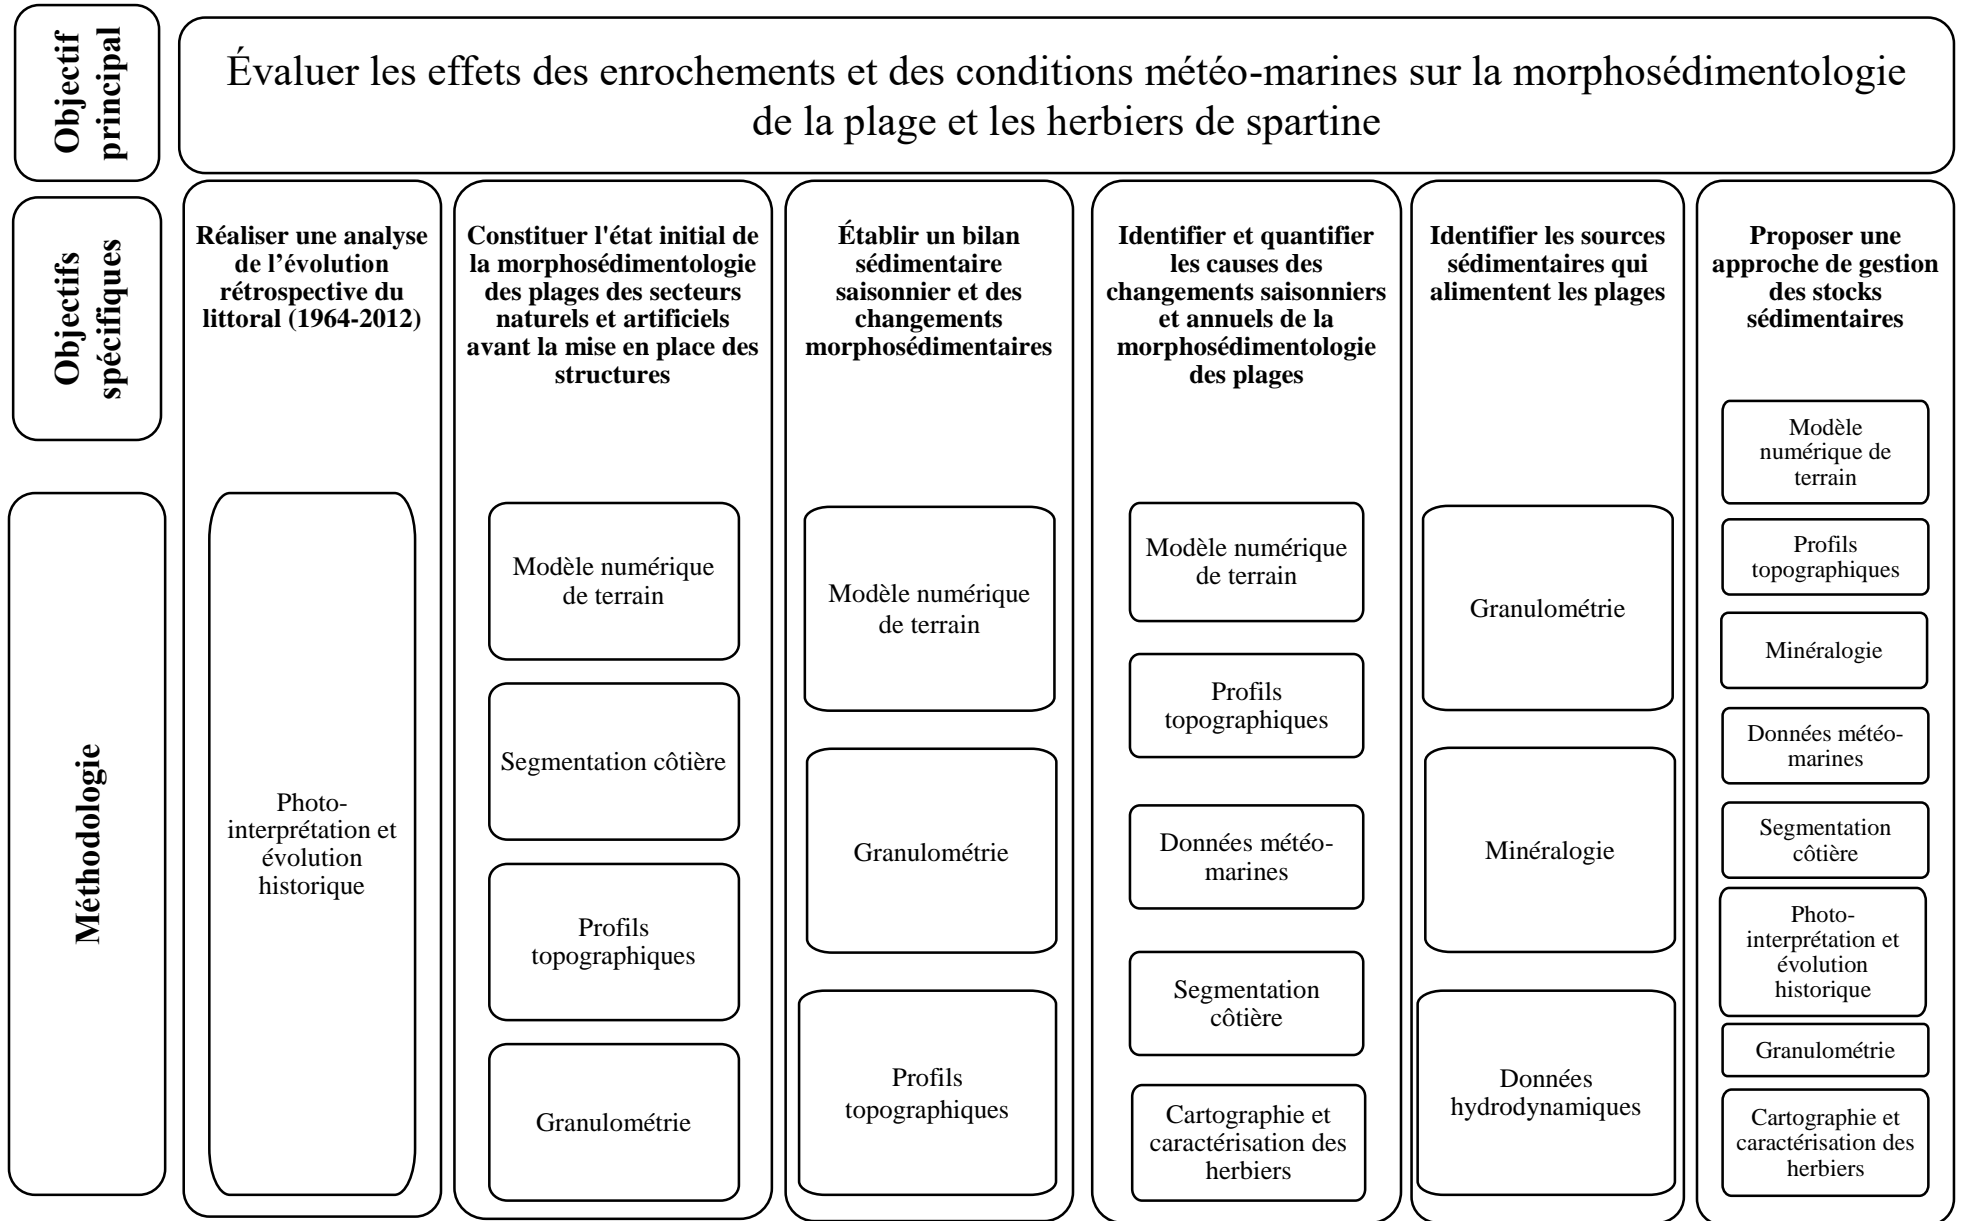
Objectif principal

Évaluer les effets des enrochements et des conditions météo-marines sur la morphosédimentologie de la plage et les herbiers de spartine

Objectifs spécifiques

Réaliser une analyse de l'évolution rétrospective du littoral (1964-2012)

Constituer l'état initial de la morphosédimentologie des plages des secteurs naturels et artificiels avant la mise en place des structures

Établir un bilan sédimentaire saisonnier et des changements morphosédimentaires

Identifier et quantifier les causes des changements saisonniers et annuels de la morphosédimentologie des plages

Identifier les sources sédimentaires qui alimentent les plages

Proposer une approche de gestion des stocks sédimentaires

Méthodologie

Photo-interprétation et évolution historique

Modèle numérique de terrain

Segmentation côtière

Profils topographiques

Granulométrie

Modèle numérique de terrain

Granulométrie

Profils topographiques

Modèle numérique de terrain

Profils topographiques

Données météo-marines

Segmentation côtière

Cartographie et caractérisation des herbiers

Granulométrie

Minéralogie

Données hydrodynamiques

Modèle numérique de terrain

Profils topographiques

Minéralogie

Données météo-marines

Segmentation côtière

Photo-interprétation et évolution historique

Granulométrie

Cartographie et caractérisation des herbiers